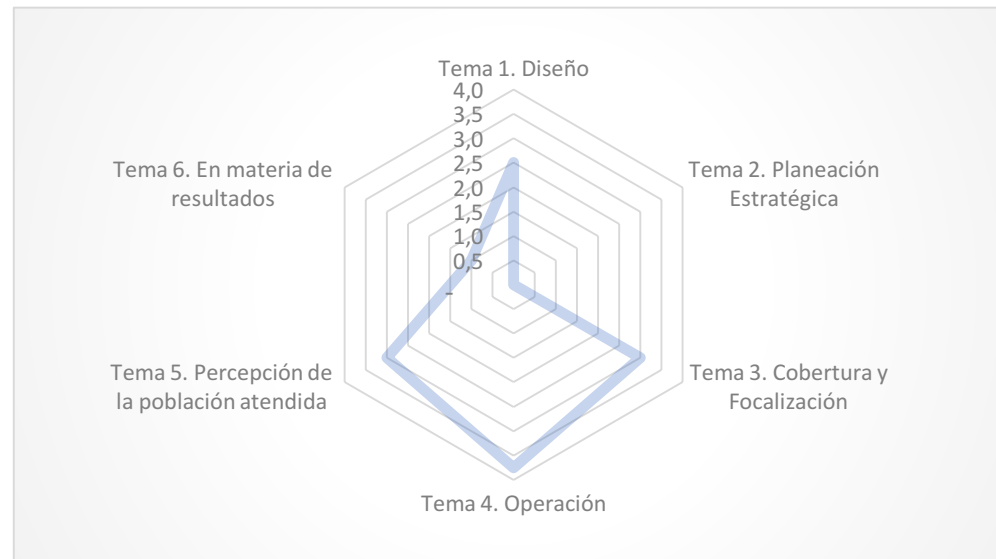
Tema 1. Diseño

4,0
3,5
3,0
2,5
2,0
1,5
1,0
0,5
-

Tema 2. Planeación Estratégica

Tema 3. Cobertura y Focalización

Tema 4. Operación

Tema 5. Percepción de la población atendida

Tema 6. En materia de resultados